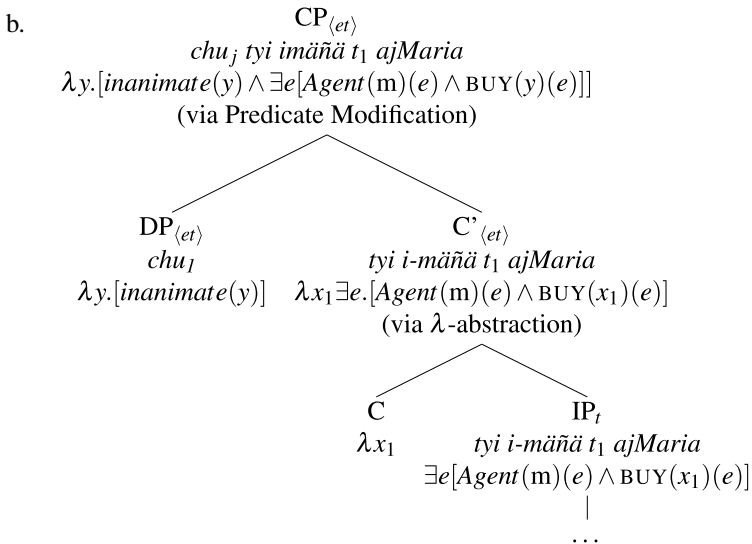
b.

$CP_{\langle et \rangle}$
*chu$_j$ tyi imäñä $t_1$ ajMaria*
$\lambda y.[inanimate(y) \wedge \exists e[Agent(\mathrm{m})(e) \wedge \mathrm{BUY}(y)(e)]]$
(via Predicate Modification)

$DP_{\langle et \rangle}$
*chu$_1$*
$\lambda y.[inanimate(y)]$

$C'_{\langle et \rangle}$
*tyi i-mäñä $t_1$ ajMaria*
$\lambda x_1 \exists e.[Agent(\mathrm{m})(e) \wedge \mathrm{BUY}(x_1)(e)]$
(via $\lambda$-abstraction)

C
$\lambda x_1$

$IP_t$
*tyi i-mäñä $t_1$ ajMaria*
$\exists e[Agent(\mathrm{m})(e) \wedge \mathrm{BUY}(x_1)(e)]$
...